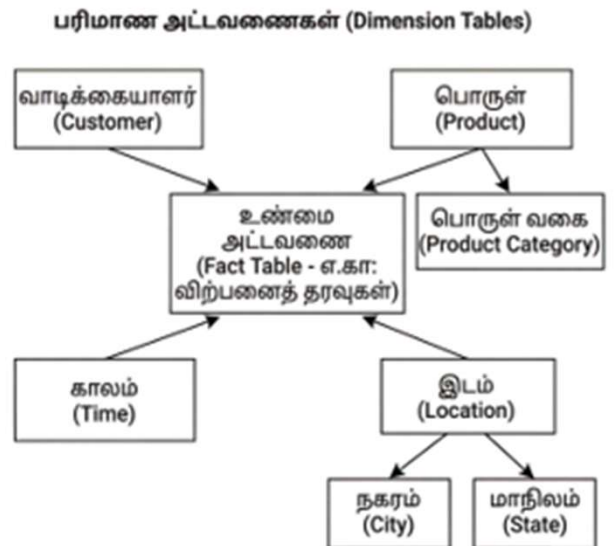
பரிமாண அட்டவணைகள் (Dimension Tables)

வாடிக்கையாளர் (Customer)

பொருள் (Product)

உண்மை அட்டவணை (Fact Table - எ.கா: விற்பனைத் தரவுகள்)

பொருள் வகை (Product Category)

காலம் (Time)

இடம் (Location)

நகரம் (City)

மாநிலம் (State)